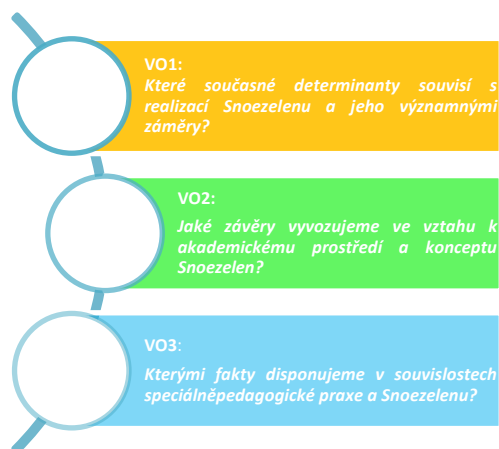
VO1:
Které současné determinanty souvisí s realizací Snoezelenu a jeho významnými záměry?

VO2:
Jaké závěry vyvozujeme ve vztahu k akademickému prostředí a konceptu Snoezelen?

VO3:
Kterými fakty disponujeme v souvislostech speciálněpedagogické praxe a Snoezelenu?